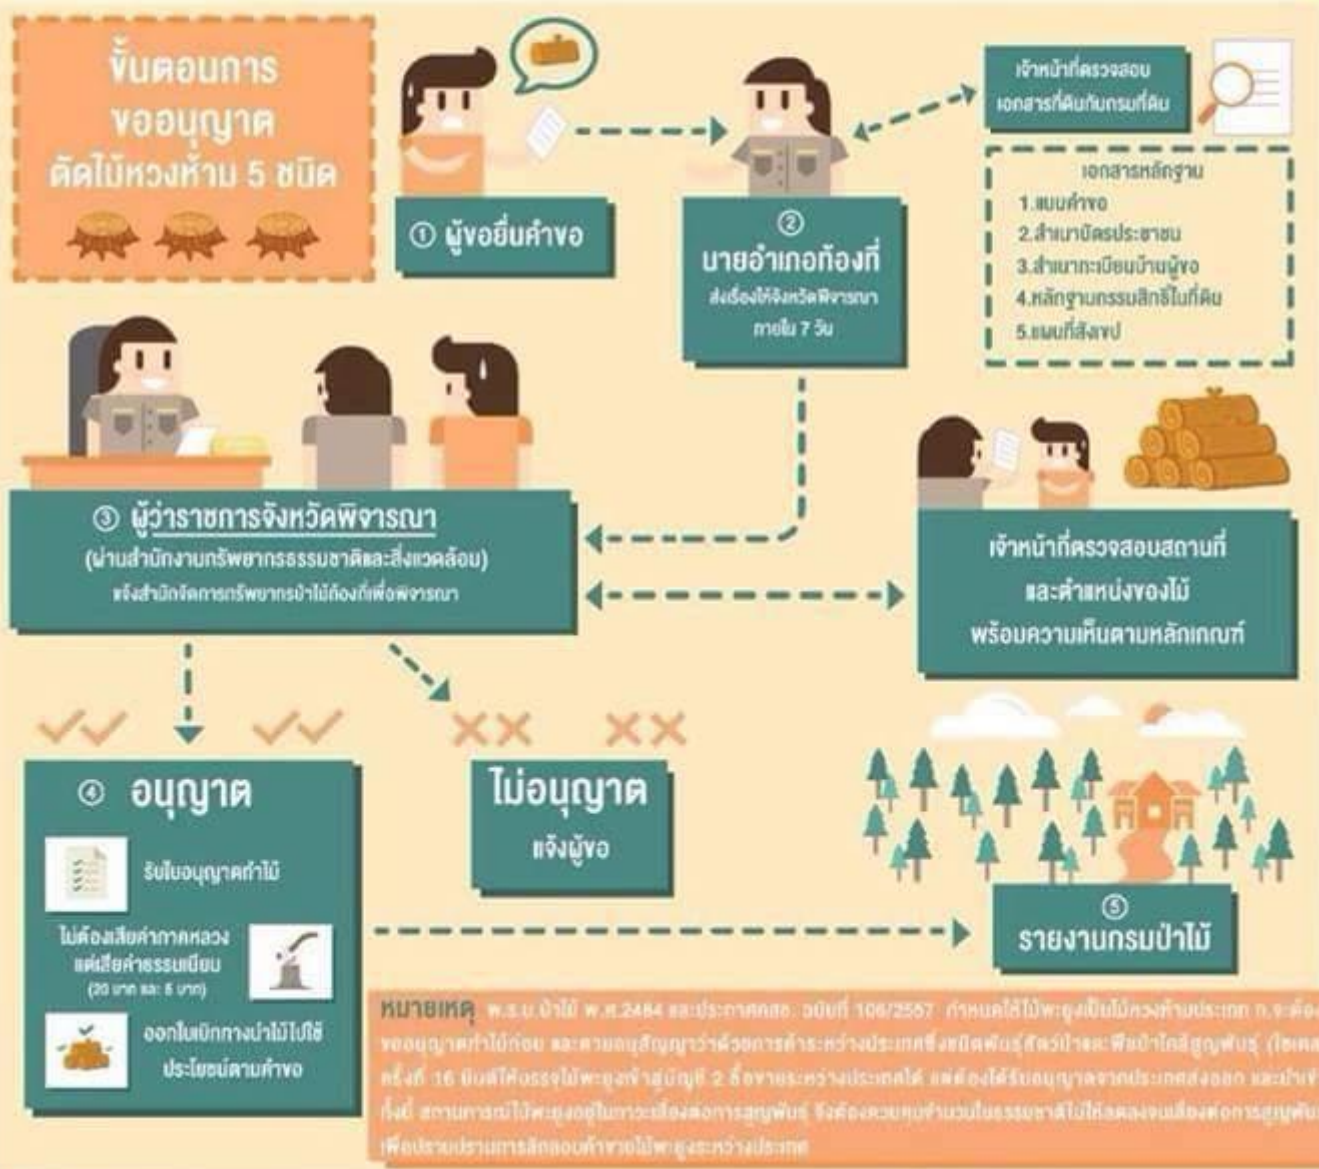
ขั้นตอนการ
ขออนุญาต
ตัดไม้หวงห้าม 5 ชนิด

① ผู้ขอยื่นคำขอ

②
นายอำเภอท้องที่
ส่งเรื่องให้จังหวัดพิจารณา ภายใน 7 วัน

เจ้าหน้าที่ตรวจสอบ
เอกสารที่ดินกับกรมที่ดิน

เอกสารหลักฐาน
1.แบบคำขอ
2.สำเนาบัตรประชาชน
3.สำเนาทะเบียนบ้านผู้ขอ
4.หลักฐานกรรมสิทธิ์ในที่ดิน
5.แผนที่สังเขป

③ ผู้ว่าราชการจังหวัดพิจารณา
(ผ่านสำนักงานทรัพยากรธรรมชาติและสิ่งแวดล้อม)
แจ้งสำนักจัดการทรัพยากรป่าไม้ท้องที่เพื่อพิจารณา

เจ้าหน้าที่ตรวจสอบสถานที่
และตำแหน่งของไม้
พร้อมความเห็นตามหลักเกณฑ์

④ อนุญาต
รับใบอนุญาตทำไม้
ไม่ต้องเสียค่าภาคหลวง แต่เสียค่าธรรมเนียม
(20 บาท และ 5 บาท)
ออกใบเบิกทางนำไม้ไปใช้ประโยชน์ตามคำขอ

ไม่อนุญาต
แจ้งผู้ขอ

⑤
รายงานกรมป่าไม้

หมายเหตุ พ.ร.บ.ป่าไม้ พ.ศ.2484 และประกาศคสช. ฉบับที่ 106/2557 กำหนดให้ไม้พะยูงเป็นไม้หวงห้ามประเภท ก.จะต้องขออนุญาตทำไม้ก่อน และตามอนุสัญญาว่าด้วยการค้าระหว่างประเทศซึ่งชนิดพันธุ์สัตว์ป่าและพืชป่าใกล้สูญพันธุ์ (ไซเตส) ครั้งที่ 16 มีมติให้บรรจุไม้พะยูงเข้าสู่บัญชี 2 ซื้อขายระหว่างประเทศได้ แต่ต้องได้รับอนุญาตจากประเทศส่งออก และนำเข้า ทั้งนี้ สถานการณ์ไม้พะยูงอยู่ในภาวะเสี่ยงต่อการสูญพันธุ์ จึงต้องควบคุมจำนวนในธรรมชาติไม่ให้ลดลงจนเสี่ยงต่อการสูญพันธุ์ เพื่อปราบปรามการลักลอบค้าขายไม้พะยูงระหว่างประเทศ